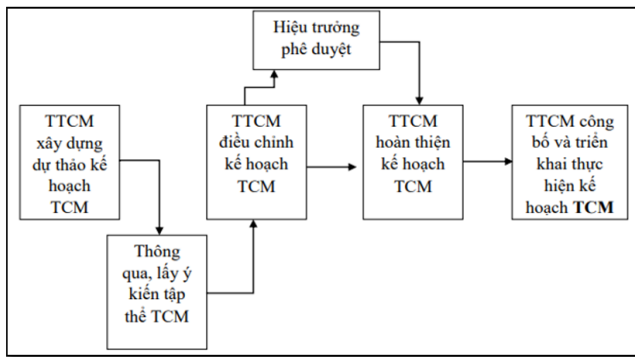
Hiệu trưởng phê duyệt

TTCM xây dựng dự thảo kế hoạch TCM

Thông qua, lấy ý kiến tập thể TCM

TTCM điều chỉnh kế hoạch TCM

TTCM hoàn thiện kế hoạch TCM

TTCM công bố và triển khai thực hiện kế hoạch **TCM**